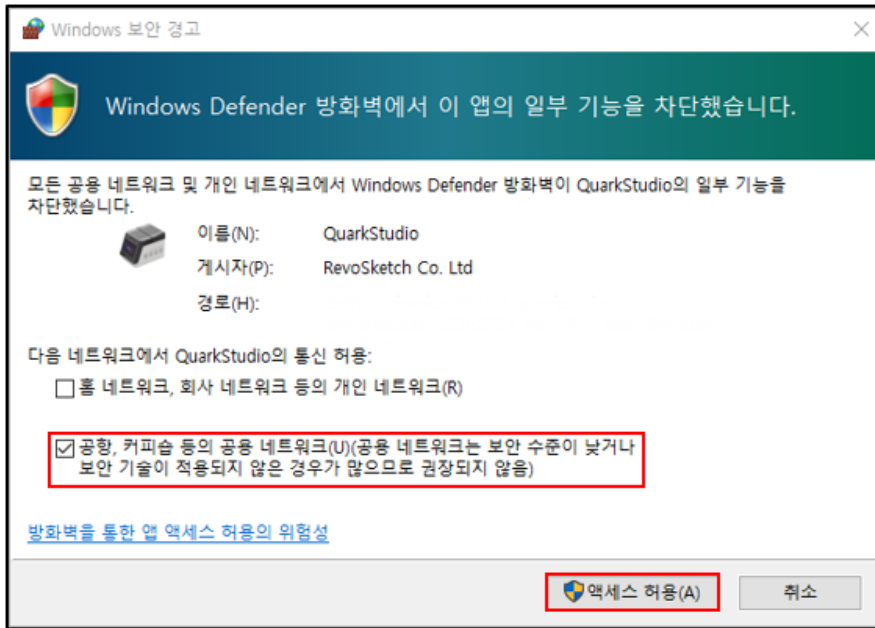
Windows 보안 경고

Windows Defender 방화벽에서 이 앱의 일부 기능을 차단했습니다.

모든 공용 네트워크 및 개인 네트워크에서 Windows Defender 방화벽이 QuarkStudio의 일부 기능을 차단했습니다.

이름(N): QuarkStudio
게시자(P): RevoSketch Co. Ltd
경로(H): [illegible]

다음 네트워크에서 QuarkStudio의 통신 허용:

☐ 홈 네트워크, 회사 네트워크 등의 개인 네트워크(R)

☑ 공항, 커피숍 등의 공용 네트워크(U)(공용 네트워크는 보안 수준이 낮거나 보안 기술이 적용되지 않은 경우가 많으므로 권장되지 않음)

방화벽을 통한 앱 액세스 허용의 위험성

액세스 허용(A) 취소